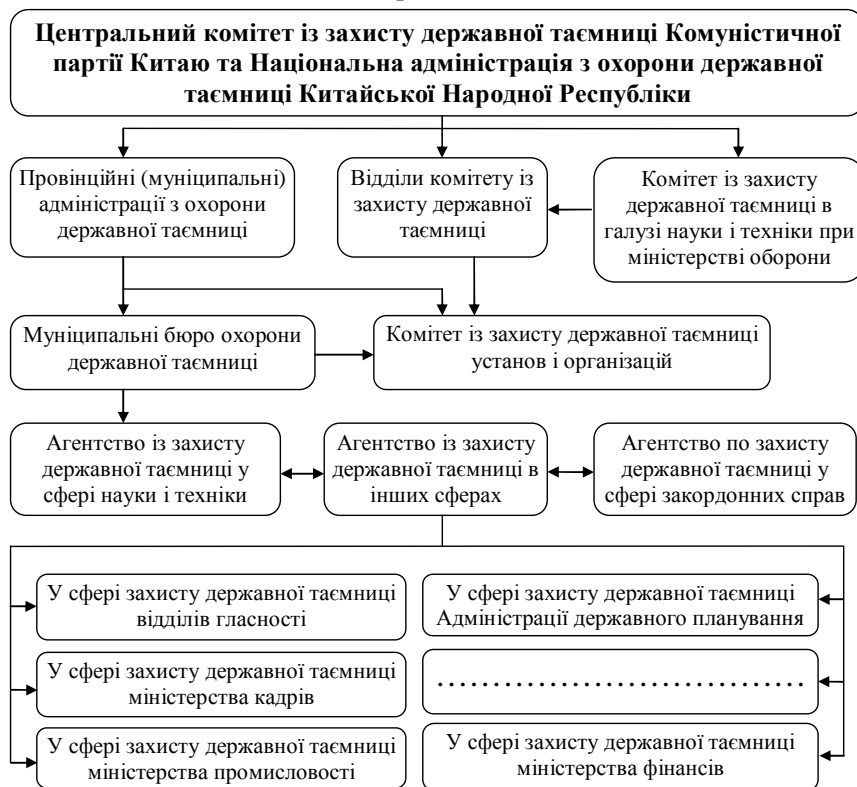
Центральний комітет із захисту державної таємниці Комуністичної партії Китаю та Національна адміністрація з охорони державної таємниці Китайської Народної Республіки

Провінційні (муніципальні) адміністрації з охорони державної таємниці

Відділи комітету із захисту державної таємниці

Комітет із захисту державної таємниці в галузі науки і техніки при міністерстві оборони

Муніципальні бюро охорони державної таємниці

Комітет із захисту державної таємниці установ і організацій

Агентство із захисту державної таємниці у сфері науки і техніки

Агентство із захисту державної таємниці в інших сферах

Агентство по захисту державної таємниці у сфері закордонних справ

У сфері захисту державної таємниці відділів гласності

У сфері захисту державної таємниці Адміністрації державного планування

У сфері захисту державної таємниці міністерства кадрів

..............................................

У сфері захисту державної таємниці міністерства промисловості

У сфері захисту державної таємниці міністерства фінансів